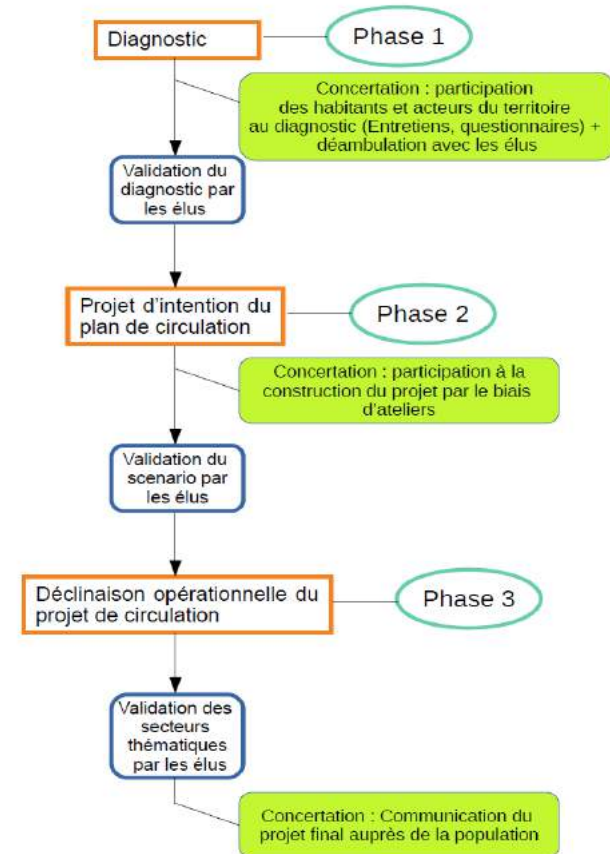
Diagnostic

Phase 1

Concertation : participation des habitants et acteurs du territoire au diagnostic (Entretiens, questionnaires) + déambulation avec les élus

Validation du diagnostic par les élus

Projet d'intention du plan de circulation

Phase 2

Concertation : participation à la construction du projet par le biais d'ateliers

Validation du scenario par les élus

Déclinaison opérationnelle du projet de circulation

Phase 3

Validation des secteurs thématiques par les élus

Concertation : Communication du projet final auprès de la population